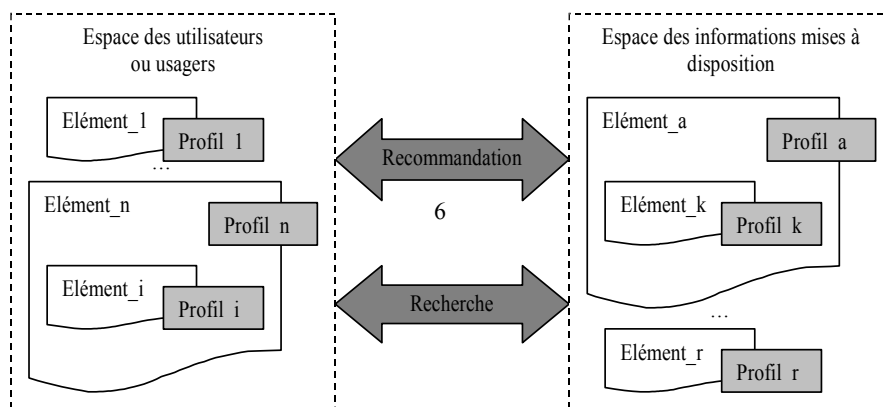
Espace des utilisateurs ou usagers

Elément_1

Profil 1

…

Elément_n

Profil n

Elément_i

Profil i

Recommandation

6

Recherche

Espace des informations mises à disposition

Elément_a

Profil a

Elément_k

Profil k

…

Elément_r

Profil r